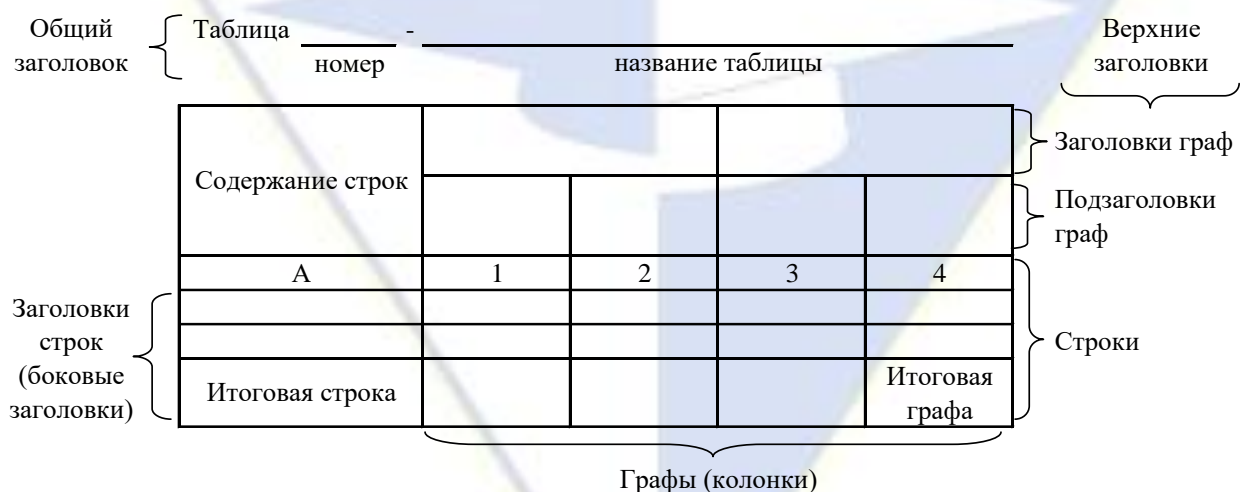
Общий заголовок

Таблица ____ - ________________
номер название таблицы

Верхние заголовки

| Содержание строк | | | | |
|---|---|---|---|---|
| | | | | |
| А | 1 | 2 | 3 | 4 |
| | | | | |
| | | | | |
| Итоговая строка | | | | Итоговая графа |

Заголовки граф

Подзаголовки граф

Строки

Заголовки строк (боковые заголовки)

Графы (колонки)